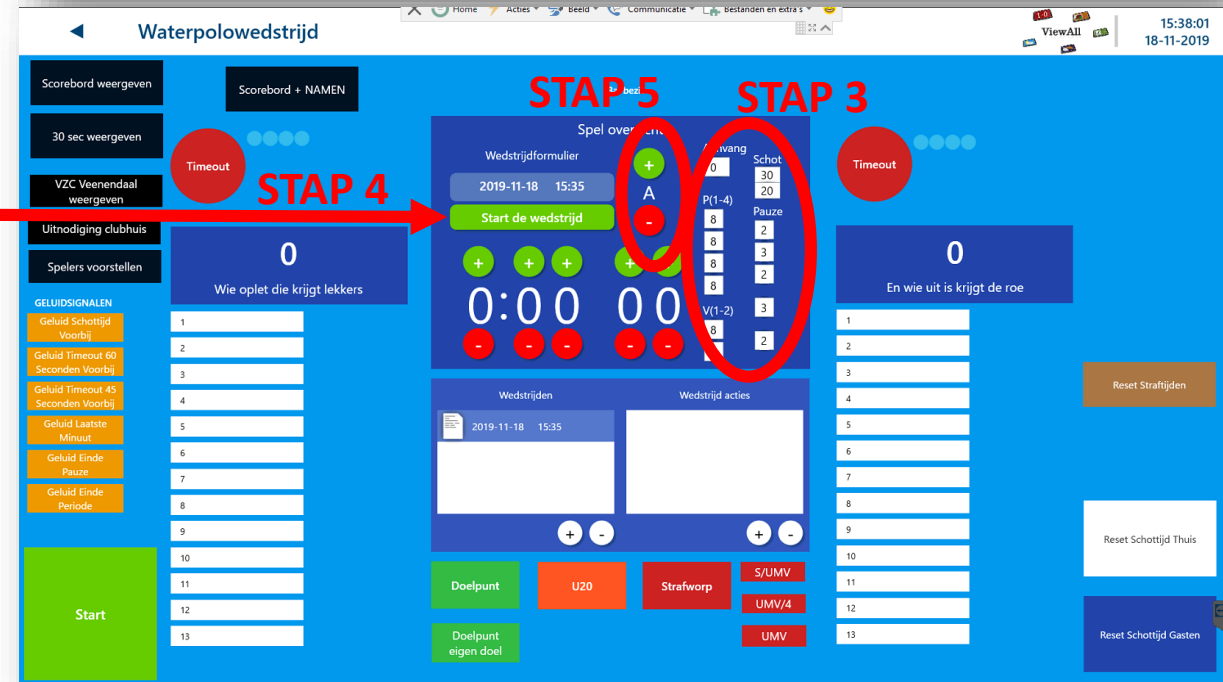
Home Acties Beeld Communicatie Bestanden en extra's

Waterpolowedstrijd

ViewAll

15:38:01
18-11-2019

Scorebord weergeven

Scorebord + NAMEN

30 sec weergeven

Timeout

VZC Veenendaal weergeven

Uitnodiging clubhuis

Spelers voorstellen

GELUIDSIGNALEN

Geluid Schottijd Voorbij

Geluid Timeout 60 Seconden Voorbij

Geluid Timeout 45 Seconden Voorbij

Geluid Laatste Minuut

Geluid Einde Pauze

Geluid Einde Periode

Start

STAP 5

STAP 3

STAP 4

Spel over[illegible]

Wedstrijdformulier

2019-11-18 15:35

Start de wedstrijd

A

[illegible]vang

0

Schot

30

20

P(1-4)

8

8

8

8

Pauze

2

3

2

3

V(1-2)

8

2

0

Wie oplet die krijgt lekkers

1
2
3
4
5
6
7
8
9
10
11
12
13

0:00 00

Wedstrijden

2019-11-18 15:35

Wedstrijd acties

Doelpunt

U20

Strafworp

S/UMV

UMV/4

UMV

Doelpunt eigen doel

Timeout

0

En wie uit is krijgt de roe

1
2
3
4
5
6
7
8
9
10
11
12
13

Reset Straftijden

Reset Schottijd Thuis

Reset Schottijd Gasten